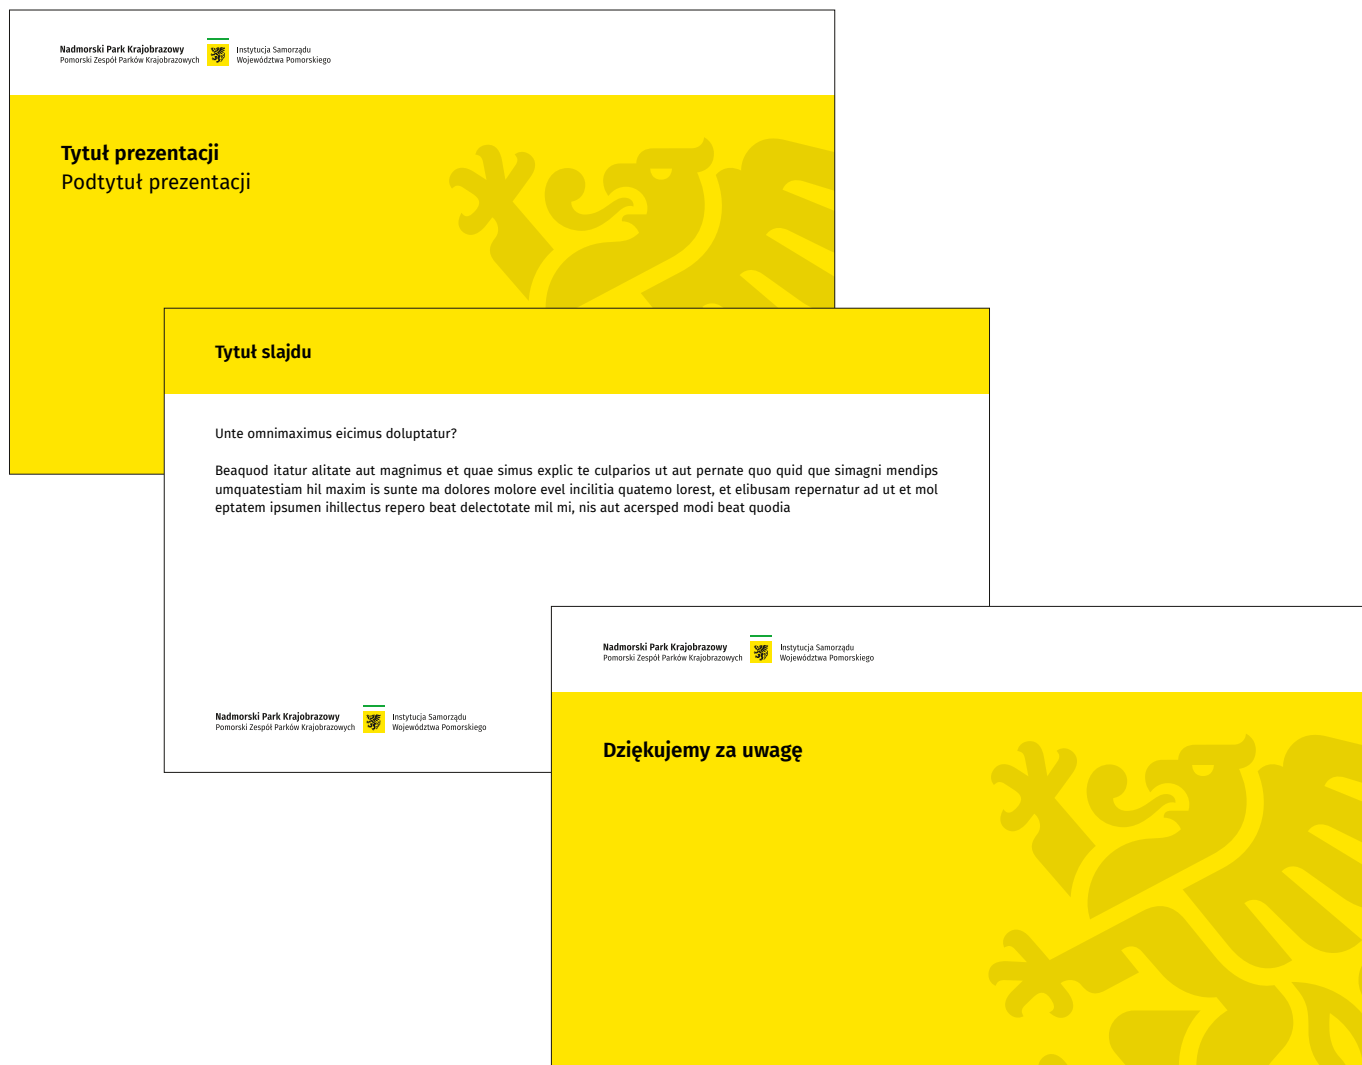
Nadmorski Park Krajobrazowy
Pomorski Zespół Parków Krajobrazowych

Instytucja Samorządu
Województwa Pomorskiego

Tytuł prezentacji
Podtytuł prezentacji

Tytuł slajdu

Unte omnimaximus eicimus doluptatur?

Beaquod itatur alitate aut magnimus et quae simus explic te culparios ut aut pernate quo quid que simagni mendips umquatestiam hil maxim is sunte ma dolores molore evel incilitia quatemo lorest, et elibusam repernatur ad ut et mol eptatem ipsumen ihillectus repero beat delectotate mil mi, nis aut acersped modi beat quodia

Nadmorski Park Krajobrazowy
Pomorski Zespół Parków Krajobrazowych

Instytucja Samorządu
Województwa Pomorskiego

Nadmorski Park Krajobrazowy
Pomorski Zespół Parków Krajobrazowych

Instytucja Samorządu
Województwa Pomorskiego

Dziękujemy za uwagę